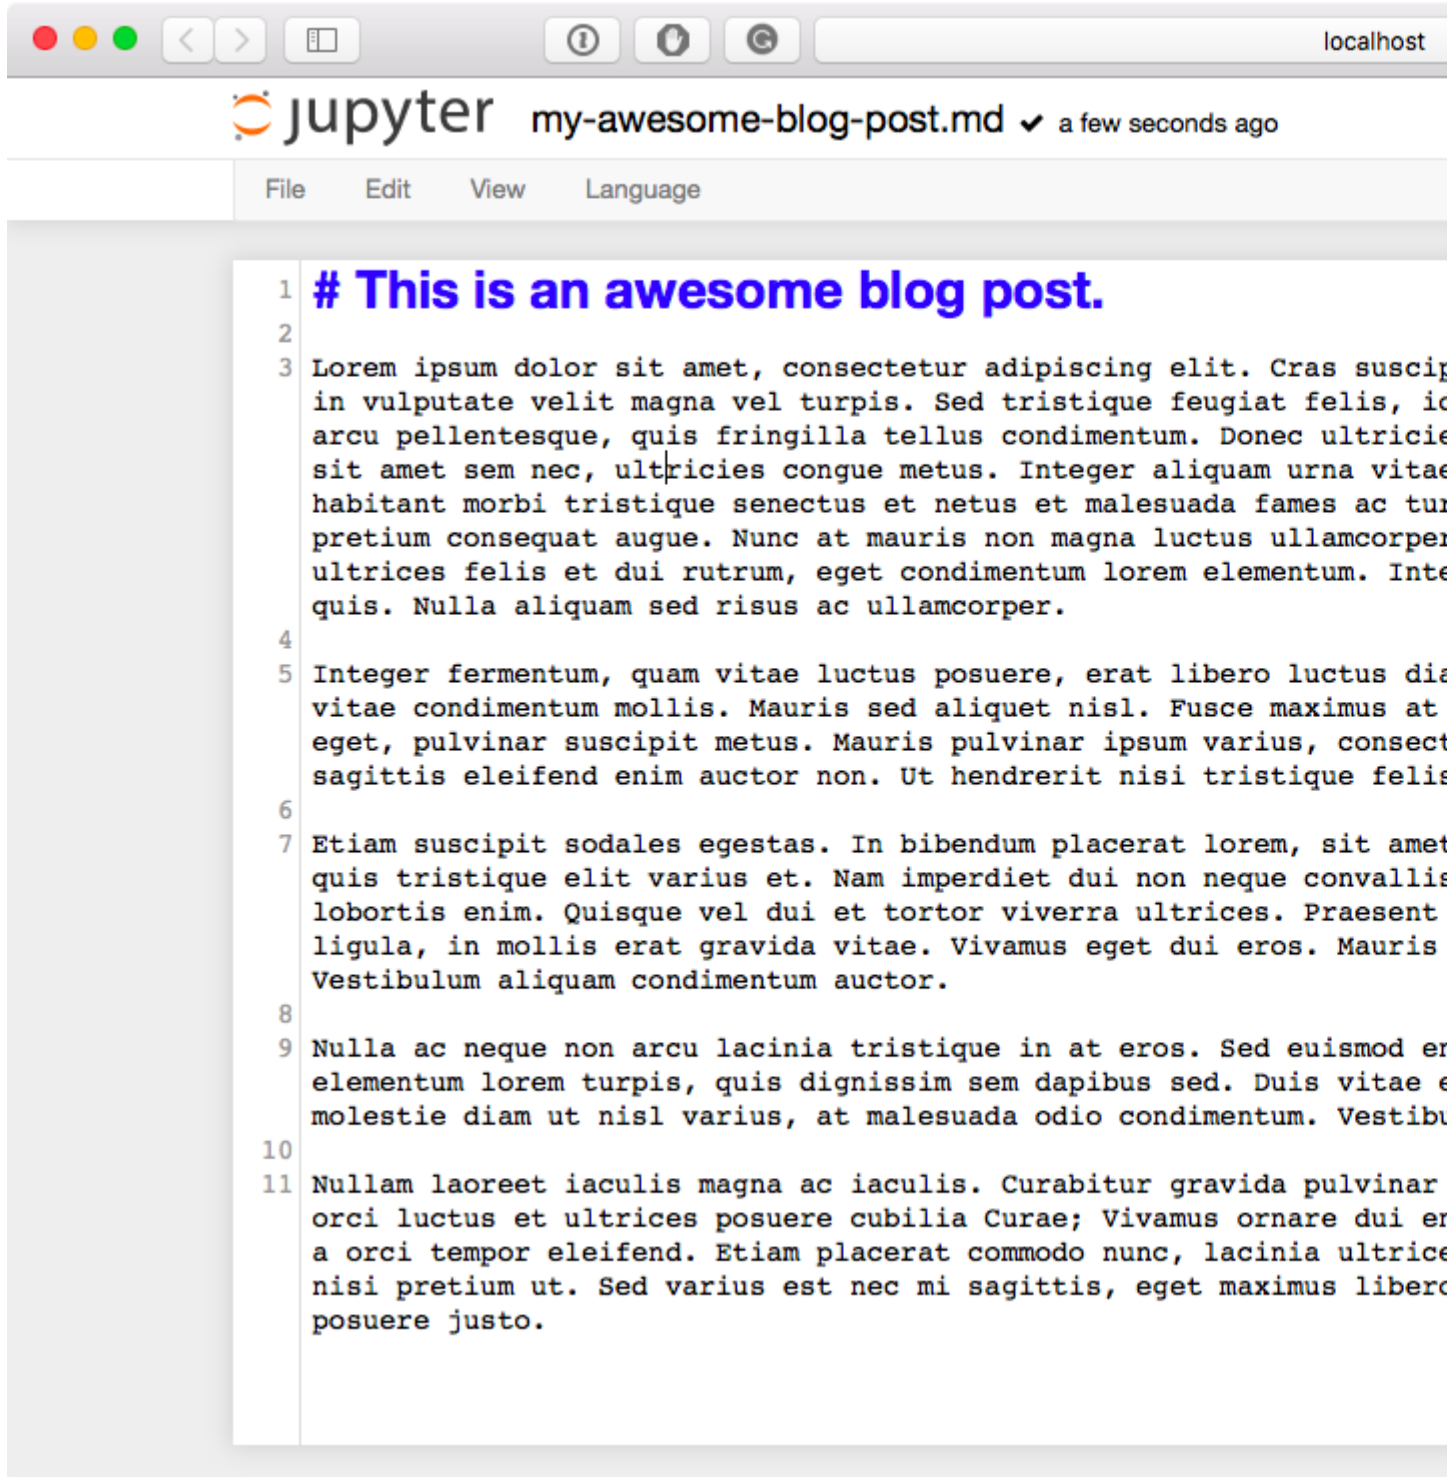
localhost

jupyter my-awesome-blog-post.md ✔ a few seconds ago

File Edit View Language

1 # This is an awesome blog post.
2
3 Lorem ipsum dolor sit amet, consectetur adipiscing elit. Cras suscip in vulputate velit magna vel turpis. Sed tristique feugiat felis, ic arcu pellentesque, quis fringilla tellus condimentum. Donec ultricie sit amet sem nec, ultricies congue metus. Integer aliquam urna vitae habitant morbi tristique senectus et netus et malesuada fames ac tur pretium consequat augue. Nunc at mauris non magna luctus ullamcorper ultrices felis et dui rutrum, eget condimentum lorem elementum. Inte quis. Nulla aliquam sed risus ac ullamcorper.
4
5 Integer fermentum, quam vitae luctus posuere, erat libero luctus dia vitae condimentum mollis. Mauris sed aliquet nisl. Fusce maximus at eget, pulvinar suscipit metus. Mauris pulvinar ipsum varius, consect sagittis eleifend enim auctor non. Ut hendrerit nisi tristique felis
6
7 Etiam suscipit sodales egestas. In bibendum placerat lorem, sit amet quis tristique elit varius et. Nam imperdiet dui non neque convallis lobortis enim. Quisque vel dui et tortor viverra ultrices. Praesent ligula, in mollis erat gravida vitae. Vivamus eget dui eros. Mauris Vestibulum aliquam condimentum auctor.
8
9 Nulla ac neque non arcu lacinia tristique in at eros. Sed euismod er elementum lorem turpis, quis dignissim sem dapibus sed. Duis vitae e molestie diam ut nisl varius, at malesuada odio condimentum. Vestibu
10
11 Nullam laoreet iaculis magna ac iaculis. Curabitur gravida pulvinar orci luctus et ultrices posuere cubilia Curae; Vivamus ornare dui er a orci tempor eleifend. Etiam placerat commodo nunc, lacinia ultrice nisi pretium ut. Sed varius est nec mi sagittis, eget maximus libero posuere justo.